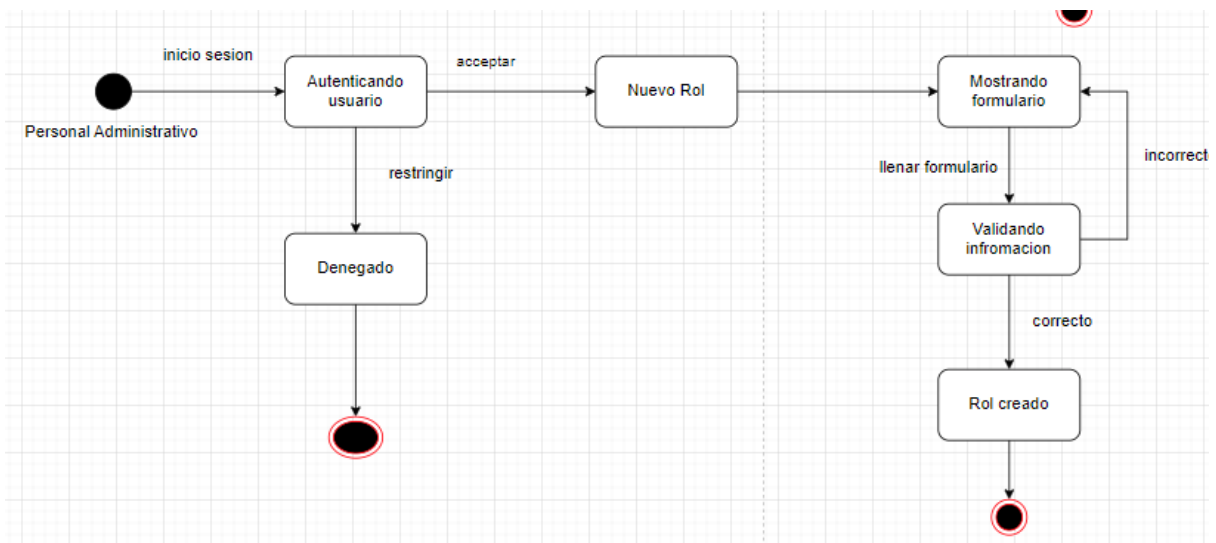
inicio sesion

Personal Administrativo

Autenticando usuario

acceptar

Nuevo Rol

Mostrando formulario

restringir

llenar formulario

incorrecto

Validando infromacion

Denegado

correcto

Rol creado